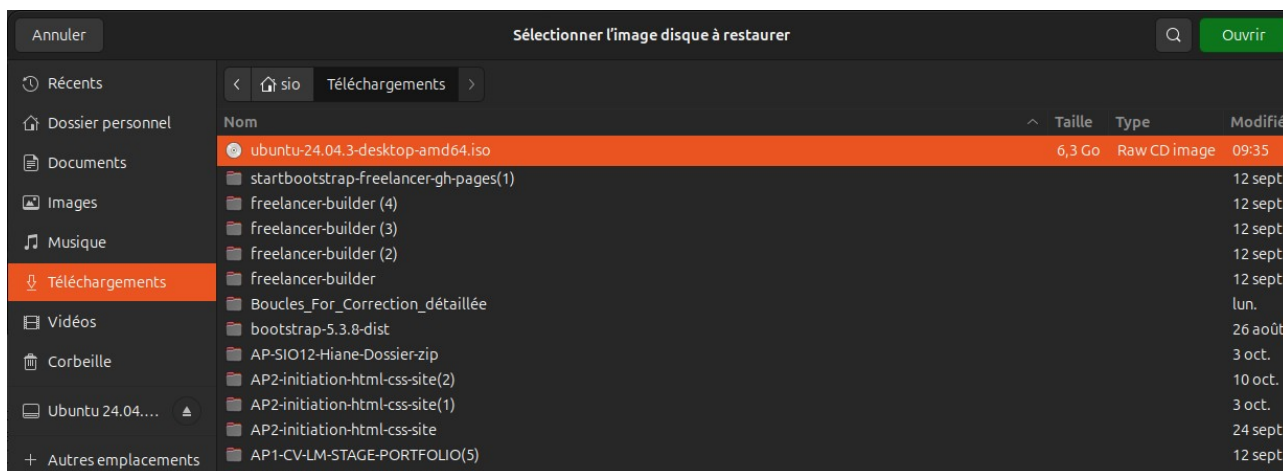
Annuler

Sélectionner l'image disque à restaurer

Ouvrir

Récents
Dossier personnel
Documents
Images
Musique
Téléchargements
Vidéos
Corbeille
Ubuntu 24.04....
+ Autres emplacements

sio | Téléchargements

| Nom | Taille | Type | Modifié |
|---|---|---|---|
| ubuntu-24.04.3-desktop-amd64.iso | 6,3 Go | Raw CD image | 09:35 |
| startbootstrap-freelancer-gh-pages(1) | | | 12 sept |
| freelancer-builder (4) | | | 12 sept |
| freelancer-builder (3) | | | 12 sept |
| freelancer-builder (2) | | | 12 sept |
| freelancer-builder | | | 12 sept |
| Boucles_For_Correction_détaillée | | | lun. |
| bootstrap-5.3.8-dist | | | 26 août |
| AP-SIO12-Hiane-Dossier-zip | | | 3 oct. |
| AP2-initiation-html-css-site(2) | | | 10 oct. |
| AP2-initiation-html-css-site(1) | | | 3 oct. |
| AP2-initiation-html-css-site | | | 24 sept |
| AP1-CV-LM-STAGE-PORTFOLIO(5) | | | 12 sept |